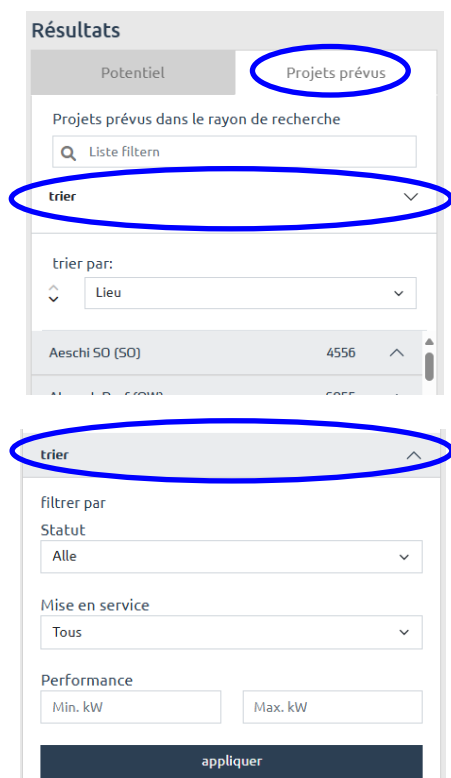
Résultats

Potentiel

Projets prévus

Projets prévus dans le rayon de recherche

Liste filtern

trier

trier par:

Lieu

Aeschi SO (SO) 4556

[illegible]

trier

filtrer par

Statut

Alle

Mise en service

Tous

Performance

Min. kW

Max. kW

appliquer